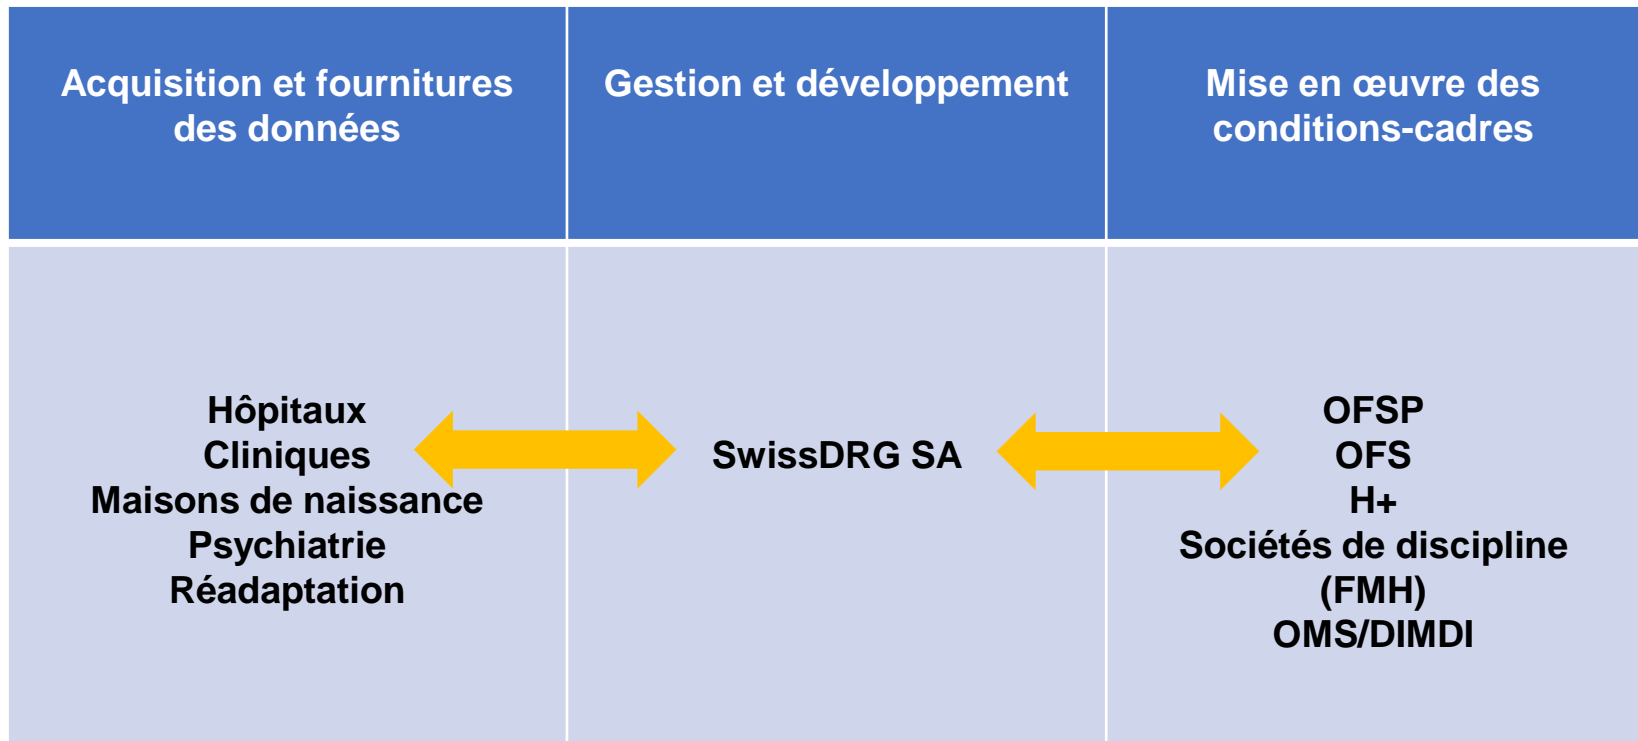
| Acquisition et fournitures des données | Gestion et développement | Mise en œuvre des conditions-cadres |
|---|---|---|
| Hôpitaux<br>Cliniques<br>Maisons de naissance<br>Psychiatrie<br>Réadaptation | SwissDRG SA | OFSP<br>OFS<br>H+<br>Sociétés de discipline (FMH)<br>OMS/DIMDI |